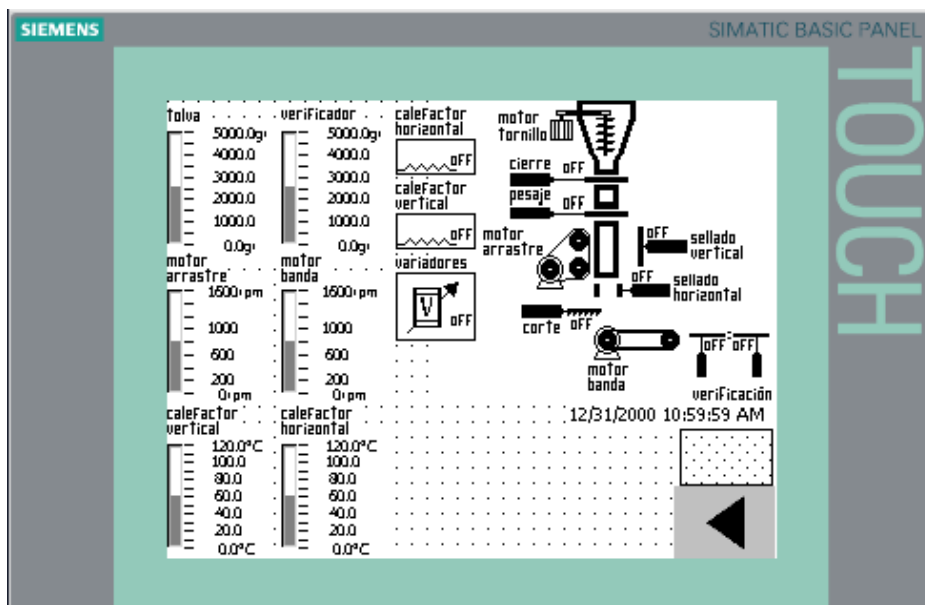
SIEMENS

SIMATIC BASIC PANEL

TOUCH

tolva
5000.0g
4000.0
3000.0
2000.0
1000.0
0.0g

verificador
5000.0g
4000.0
3000.0
2000.0
1000.0
0.0g

calefactor horizontal
OFF

calefactor vertical
OFF

variadores
V
OFF

motor tornillo

cierre OFF

pesaje OFF

motor arrastre

OFF sellado vertical

OFF sellado horizontal

corte OFF

motor banda

OFF OFF

verificación

motor arrastre
1600rpm
1000
600
200
0rpm

motor banda
1600rpm
1000
600
200
0rpm

calefactor vertical
120.0°C
100.0
80.0
60.0
40.0
20.0
0.0°C

calefactor horizontal
120.0°C
100.0
80.0
60.0
40.0
20.0
0.0°C

12/31/2000 10:59:59 AM